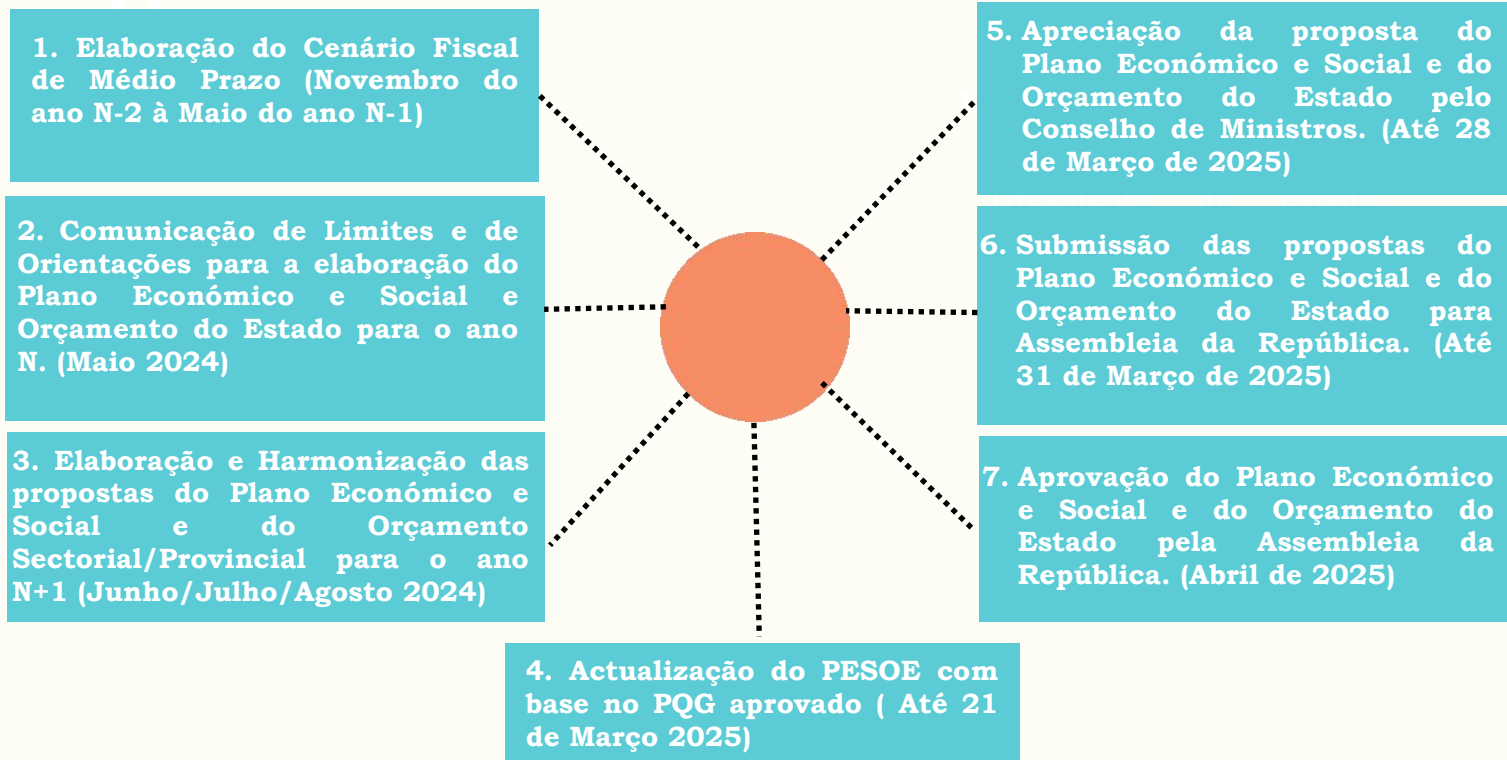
1. Elaboração do Cenário Fiscal de Médio Prazo (Novembro do ano N-2 à Maio do ano N-1)

2. Comunicação de Limites e de Orientações para a elaboração do Plano Económico e Social e Orçamento do Estado para o ano N. (Maio 2024)

3. Elaboração e Harmonização das propostas do Plano Económico e Social e do Orçamento Sectorial/Provincial para o ano N+1 (Junho/Julho/Agosto 2024)

4. Actualização do PESOE com base no PQG aprovado ( Até 21 de Março 2025)

5. Apreciação da proposta do Plano Económico e Social e do Orçamento do Estado pelo Conselho de Ministros. (Até 28 de Março de 2025)

6. Submissão das propostas do Plano Económico e Social e do Orçamento do Estado para Assembleia da República. (Até 31 de Março de 2025)

7. Aprovação do Plano Económico e Social e do Orçamento do Estado pela Assembleia da República. (Abril de 2025)